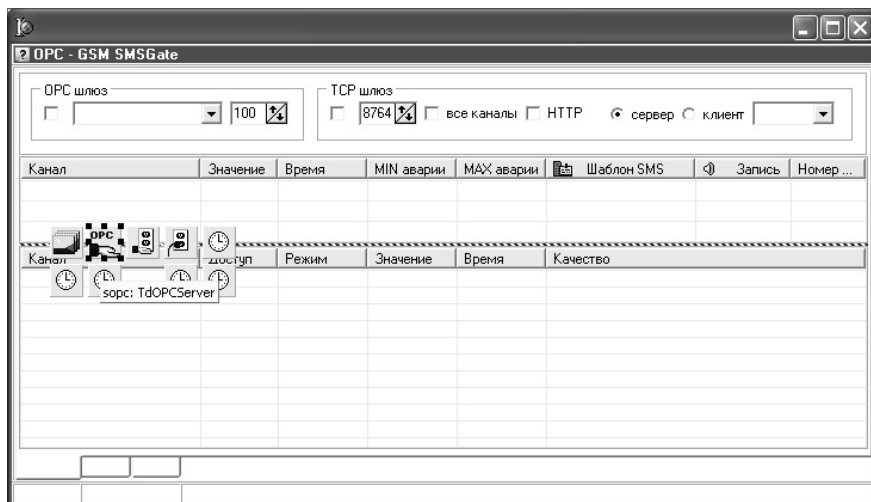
OPC - GSM SMSGate

OPC шлюз
100

TCP шлюз
8764 все каналы HTTP сервер клиент

| Канал | Значение | Время | MIN аварии | MAX аварии | Шаблон SMS | Запись | Номер ... |
|---|---|---|---|---|---|---|---|

OPC

| Канал | Доступ | Режим | Значение | Время | Качество |
|---|---|---|---|---|---|

sopc: TdOPCServer